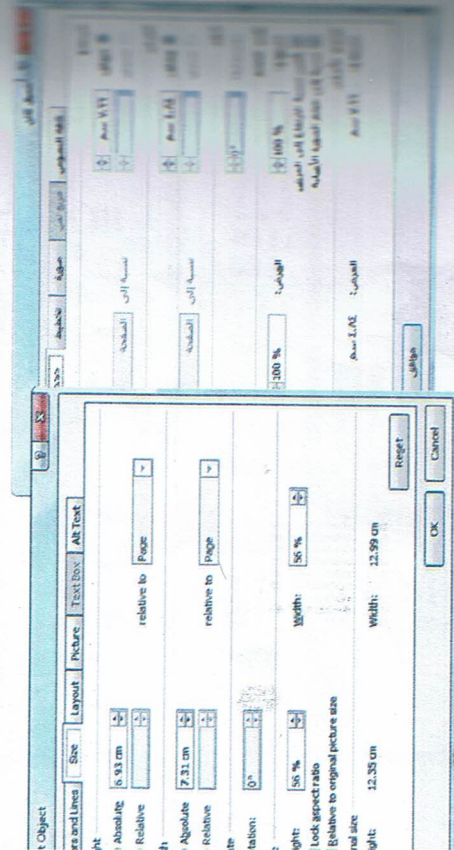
t Object

ors and Lines | Size | Layout | Picture | Text Box | Alt Text

ght
Absolute 6.93 cm
Relative relative to Page

h
Absolute 7.31 cm
Relative relative to Page

ate
tation: 0°

ght: 56 % Width: 56 %
Lock aspect ratio
Relative to original picture size

inal size
ight: 12.35 cm Width: 12.99 cm

Reset

OK Cancel

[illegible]

تنسيق كائن

نص بديل | مربع نص | صورة | تخطيط | الحجم

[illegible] سم
نسبية إلى الصفحة

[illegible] سم
نسبية إلى الصفحة

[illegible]

100 % العرض: 100 %
تأمين نسبة الارتفاع إلى العرض
نسبة إلى حجم الصورة الأصلية

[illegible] سم العرض: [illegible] سم

موافق